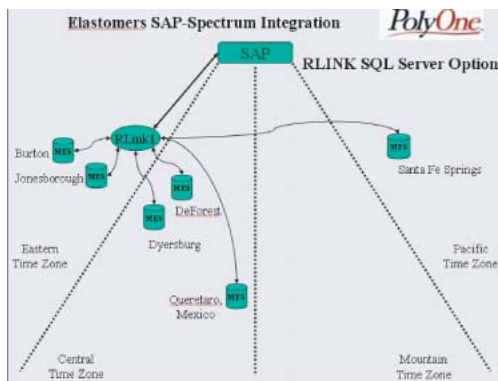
Elastomers SAP-Spectrum Integration

PolyOne

SAP

RLINK SQL Server Option

RLinkT

Burton MES

Jonesborough MES

MES DeForest

MES Dyersburg

MES Santa Fe Springs

Eastern Time Zone

Queretaro, Mexico MES

Pacific Time Zone

Central Time Zone

Mountain Time Zone